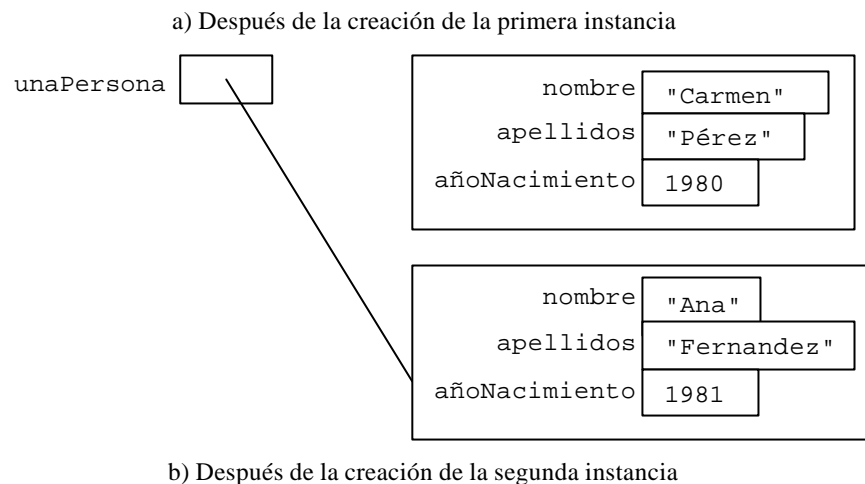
a) Después de la creación de la primera instancia

unaPersona

nombre "Carmen"
apellidos "Pérez"
añoNacimiento 1980

nombre "Ana"
apellidos "Fernandez"
añoNacimiento 1981

b) Después de la creación de la segunda instancia